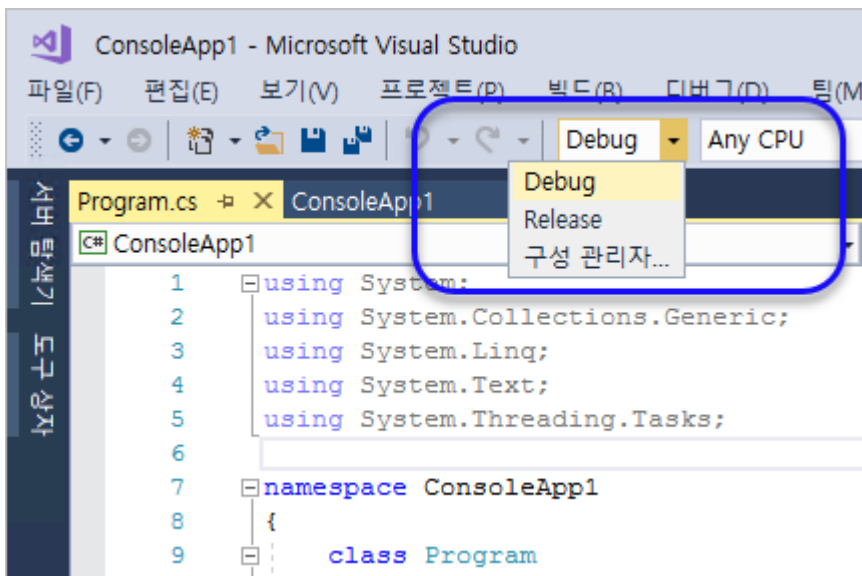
ConsoleApp1 - Microsoft Visual Studio

파일(F) 편집(E) 보기(V) 프로젝트(P) 빌드(B) 디버그(D) 팀(M

Debug Any CPU

Debug
Release
구성 관리자...

서버 탐색기 도구 상자

Program.cs ⊣ × ConsoleApp1

ConsoleApp1

1 using System;
2 using System.Collections.Generic;
3 using System.Linq;
4 using System.Text;
5 using System.Threading.Tasks;
6
7 namespace ConsoleApp1
8 {
9 class Program